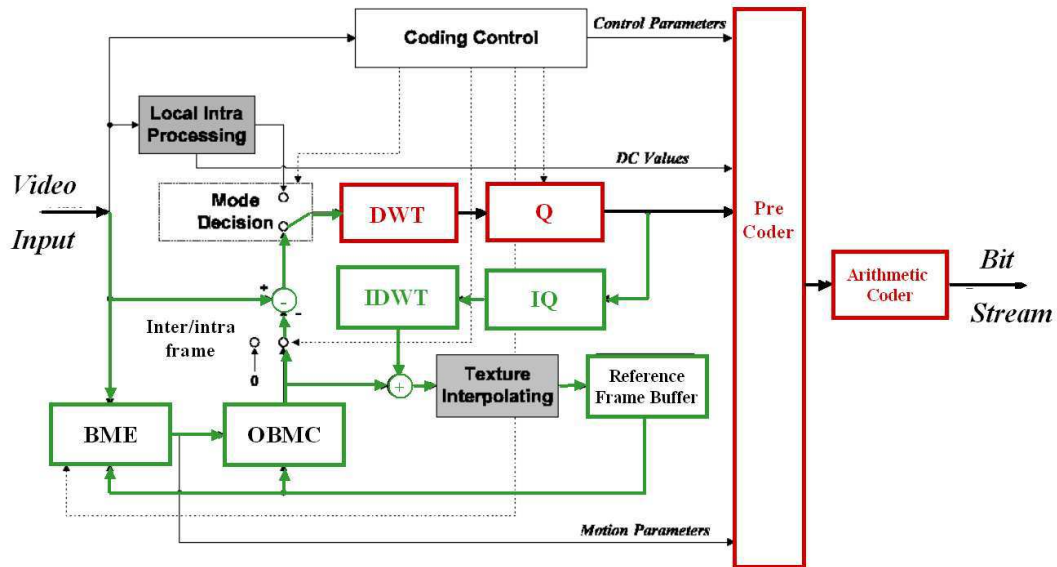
Coding Control
Control Parameters
Local Intra Processing
DC Values
Video Input
Mode Decision
DWT
Q
Pre Coder
Arithmetic Coder
Bit Stream
IDWT
IQ
+
-
-
Inter/intra frame
0
+
Texture Interpolating
Reference Frame Buffer
BME
OBMC
Motion Parameters